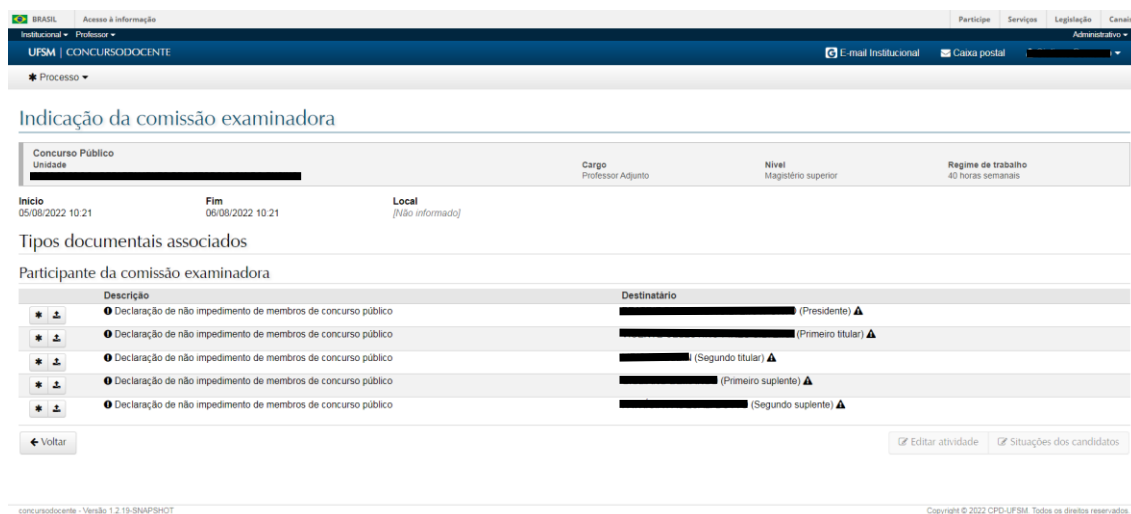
BRASIL Acesso à informação

Participe Serviços Legislação Canai

Institucional ▾ Professor ▾

Administrativo ▾

UFSM | CONCURSODOCENTE

E-mail Institucional Caixa postal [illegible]

Processo ▾

Indicação da comissão examinadora

Concurso Público
Unidade
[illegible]

Cargo
Professor Adjunto

Nível
Magistério superior

Regime de trabalho
40 horas semanais

Início
05/08/2022 10:21

Fim
06/08/2022 10:21

Local
[Não informado]

Tipos documentais associados

Participante da comissão examinadora

| | Descrição | Destinatário |
|---|---|---|
| | Declaração de não impedimento de membros de concurso público | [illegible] (Presidente) |
| | Declaração de não impedimento de membros de concurso público | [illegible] (Primeiro titular) |
| | Declaração de não impedimento de membros de concurso público | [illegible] (Segundo titular) |
| | Declaração de não impedimento de membros de concurso público | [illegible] (Primeiro suplente) |
| | Declaração de não impedimento de membros de concurso público | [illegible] (Segundo suplente) |

← Voltar

Editar atividade Situações dos candidatos

concursodocente - Versão 1.2.19-SNAPSHOT

Copyright © 2022 CPD-UFSM. Todos os direitos reservados.